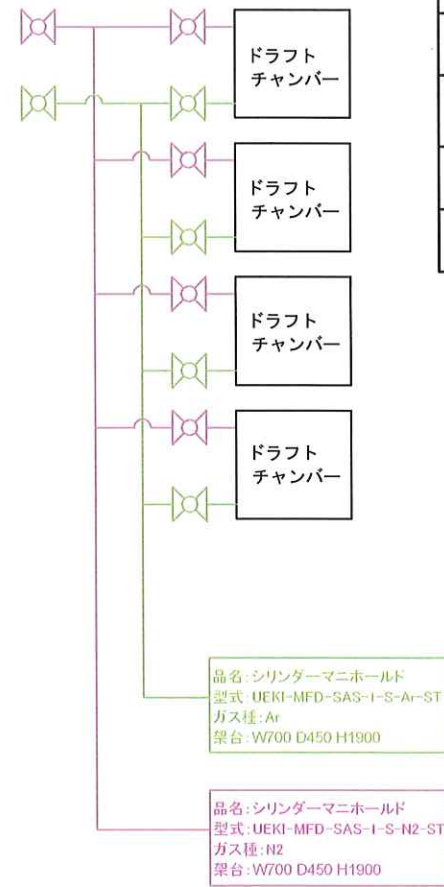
ドラフトチャンバー

ドラフトチャンバー

ドラフトチャンバー

ドラフトチャンバー

品名:シリンダーマニホールド
型式:UEKI-MFD-SAS-I-S-Ar-ST
ガス種:Ar
架台:W700 D450 H1900

品名:シリンダーマニホールド
型式:UEKI-MFD-SAS-I-S-N2-ST
ガス種:N2
架台:W700 D450 H1900